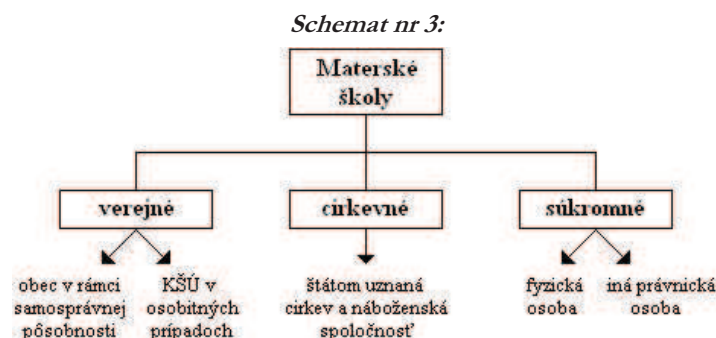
Schemat nr 3:

Materské školy

verejné

cirkevné

súkromné

obec v rámci samosprávnej pôsobnosti

KŠÚ v osobitných prípadoch

štátom uznaná cirkev a náboženská spoločnosť

fyzická osoba

iná právnická osoba